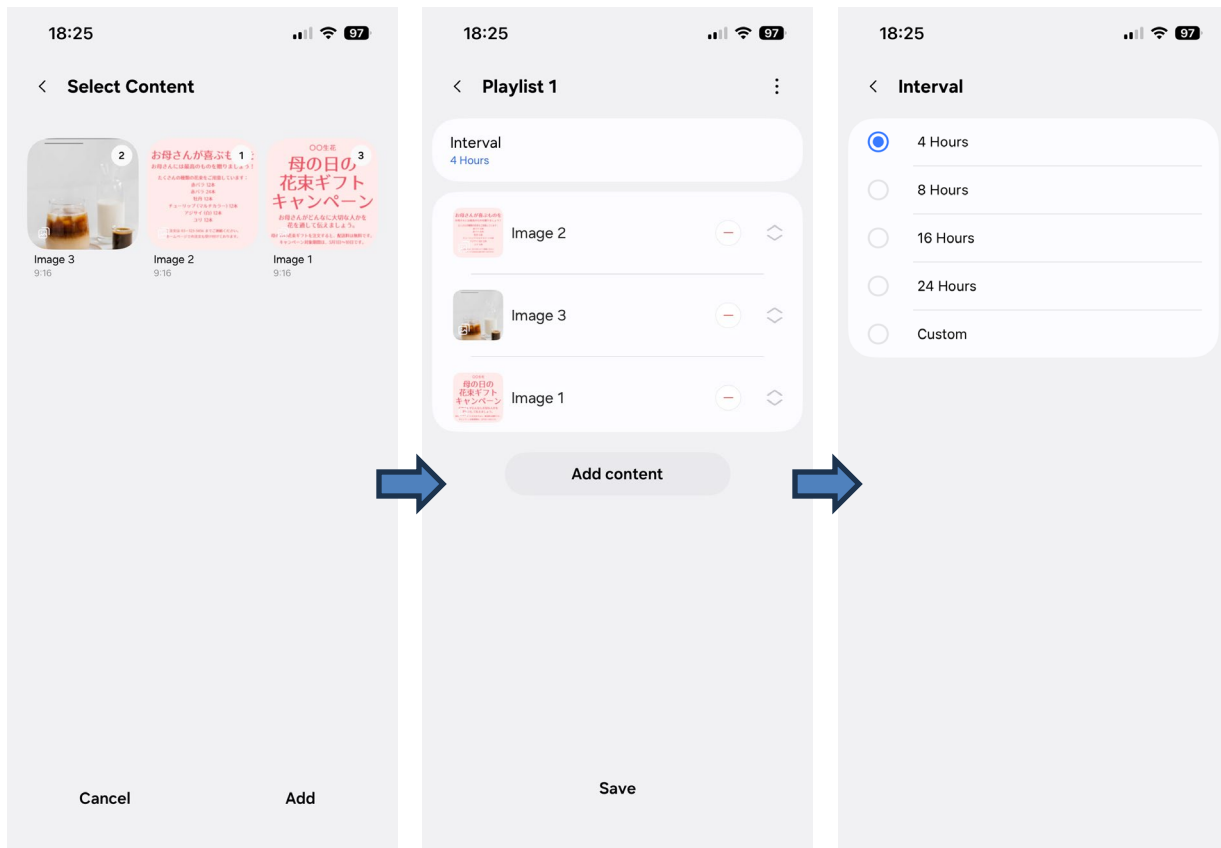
18:25

97

Select Content

2

1

お母さんが喜ぶも

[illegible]

3

〇〇生花

母の日の花束ギフトキャンペーン

お母さんがどんなに大切な人かを花を通して伝えましょう。

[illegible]

Image 3
9:16

Image 2
9:16

Image 1
9:16

Cancel

Add

18:25

97

Playlist 1

Interval
4 Hours

Image 2

Image 3

Image 1

Add content

Save

18:25

97

Interval

4 Hours

8 Hours

16 Hours

24 Hours

Custom